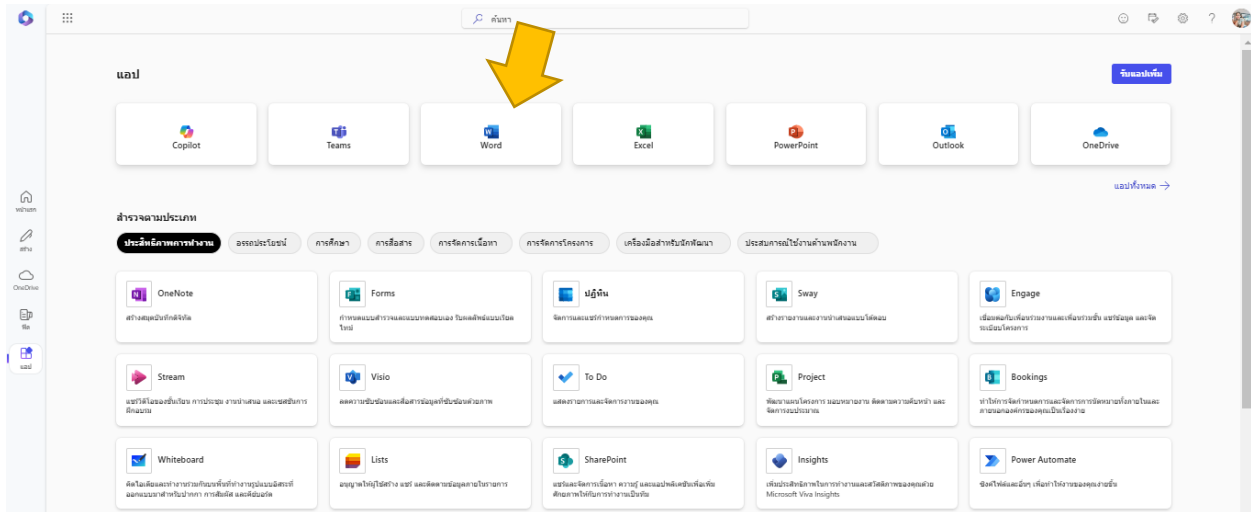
ค้นหา

แอป

รับแอปเพิ่ม

Copilot
Teams
Word
Excel
PowerPoint
Outlook
OneDrive

แอปทั้งหมด →

หน้าแรก
สร้าง
OneDrive
ฟีด
แอป

สำรวจตามประเภท

ประสิทธิภาพการทำงาน
อรรถประโยชน์
การศึกษา
การสื่อสาร
การจัดการเนื้อหา
การจัดการโครงการ
เครื่องมือสำหรับนักพัฒนา
ประสบการณ์ใช้งานด้านพนักงาน

OneNote
สร้างสมุดบันทึกดิจิทัล

Forms
กำหนดแบบสำรวจและแบบทดสอบเอง รับผลลัพธ์แบบเรียลไทม์

ปฏิทิน
จัดการและแชร์กำหนดการของคุณ

Sway
สร้างรายงานและงานนำเสนอแบบโต้ตอบ

Engage
เชื่อมต่อกับเพื่อนร่วมงานและเพื่อนร่วมชั้น แชร์ข้อมูล และจัดระเบียบโครงการ

Stream
แชร์วิดีโอของชั้นเรียน การประชุม งานนำเสนอ และเซสชันการฝึกอบรม

Visio
ลดความซับซ้อนและสื่อสารข้อมูลที่ซับซ้อนด้วยภาพ

To Do
แสดงรายการและจัดการงานของคุณ

Project
พัฒนาแผนโครงการ มอบหมายงาน ติดตามความคืบหน้า และจัดการงบประมาณ

Bookings
ทำให้การจัดกำหนดการและจัดการการนัดหมายทั้งภายในและภายนอกองค์กรของคุณเป็นเรื่องง่าย

Whiteboard
คิดไอเดียและทำงานร่วมกันบนพื้นที่ทำงานรูปแบบอิสระที่ออกแบบมาสำหรับปากกา การสัมผัส และคีย์บอร์ด

Lists
อนุญาตให้ผู้ใช้สร้าง แชร์ และติดตามข้อมูลภายในรายการ

SharePoint
แชร์และจัดการเนื้อหา ความรู้ และแอปพลิเคชันเพื่อเพิ่มศักยภาพให้กับการทำงานเป็นทีม

Insights
เพิ่มประสิทธิภาพในการทำงานและสวัสดิภาพของคุณด้วย Microsoft Viva Insights

Power Automate
ช่วยให้ต่อและอัตโนมัติ เพื่อทำให้งานของคุณง่ายขึ้น